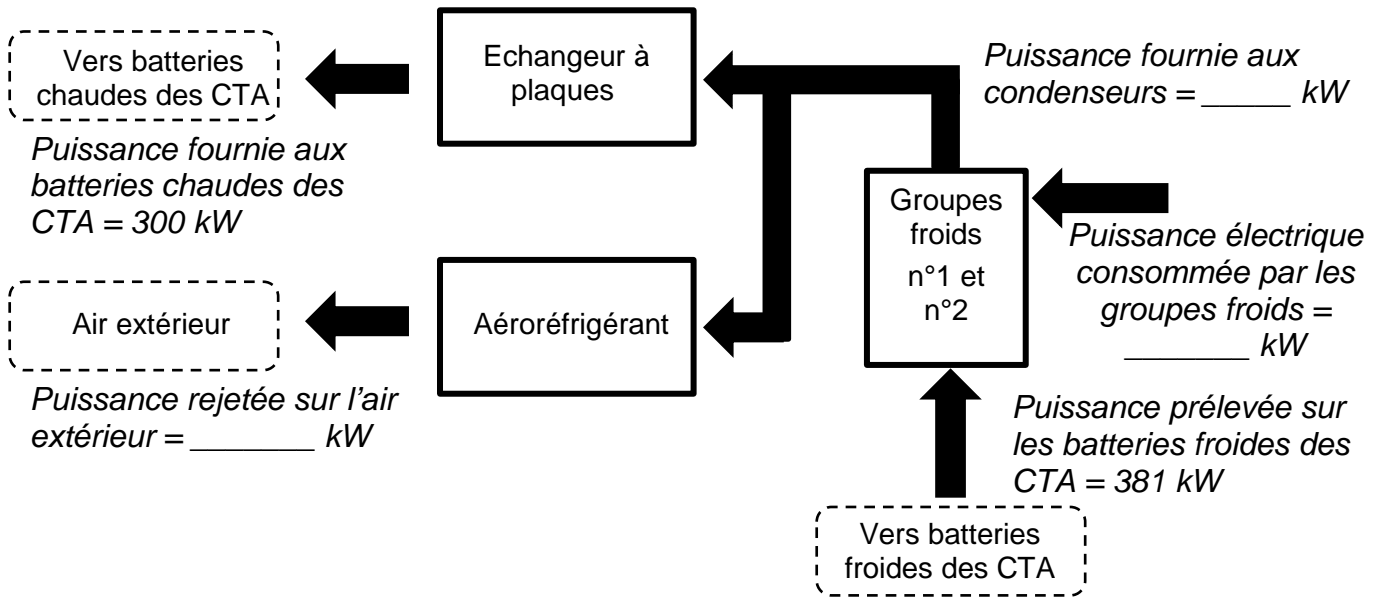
Vers batteries chaudes des CTA

Echangeur à plaques

Puissance fournie aux condenseurs = _____ kW

Puissance fournie aux batteries chaudes des CTA = 300 kW

Groupes froids n°1 et n°2

Puissance électrique consommée par les groupes froids = _______ kW

Air extérieur

Aéroréfrigérant

Puissance rejetée sur l'air extérieur = _______ kW

Puissance prélevée sur les batteries froides des CTA = 381 kW

Vers batteries froides des CTA